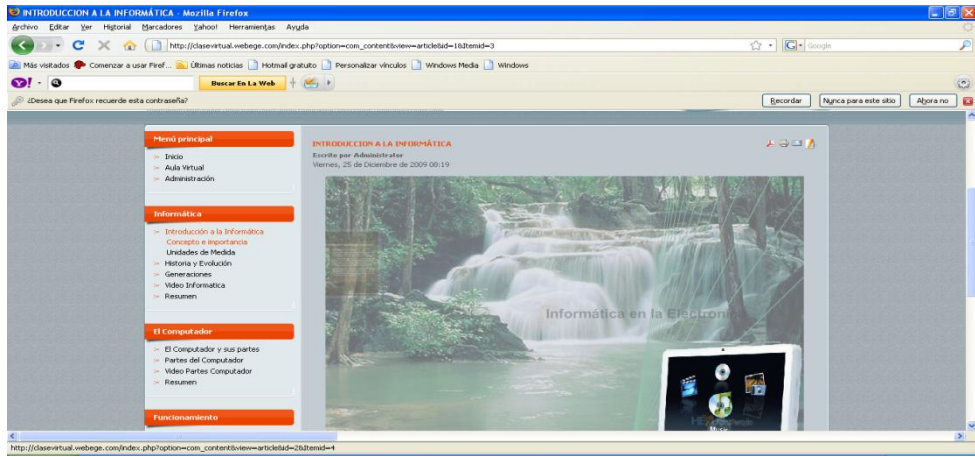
INTRODUCCION A LA INFORMÁTICA - Mozilla Firefox

Archivo Editar Ver Historial Marcadores Yahoo! Herramientas Ayuda

http://clasevirtual.webege.com/index.php?option=com_content&view=article&id=1&Itemid=3

Google

Más visitados Comenzar a usar Firef... Últimas noticias Hotmail gratuito Personalizar vínculos Windows Media Windows

Buscar En La Web

¿Desea que Firefox recuerde esta contraseña?

Recordar Nunca para este sitio Ahora no

Menú principal
Inicio
Aula Virtual
Administración

Informática
Introducción a la Informática
Concepto e Importancia
Unidades de Medida
Historia y Evolución
Generaciones
Video Informatica
Resumen

El Computador
El Computador y sus partes
Partes del Computador
Video Partes Computador
Resumen

Funcionamiento

INTRODUCCION A LA INFORMÁTICA
Escrito por Administrator
Viernes, 25 de Diciembre de 2009 08:19

Informática en la Electronica

http://clasevirtual.webege.com/index.php?option=com_content&view=article&id=2&Itemid=4